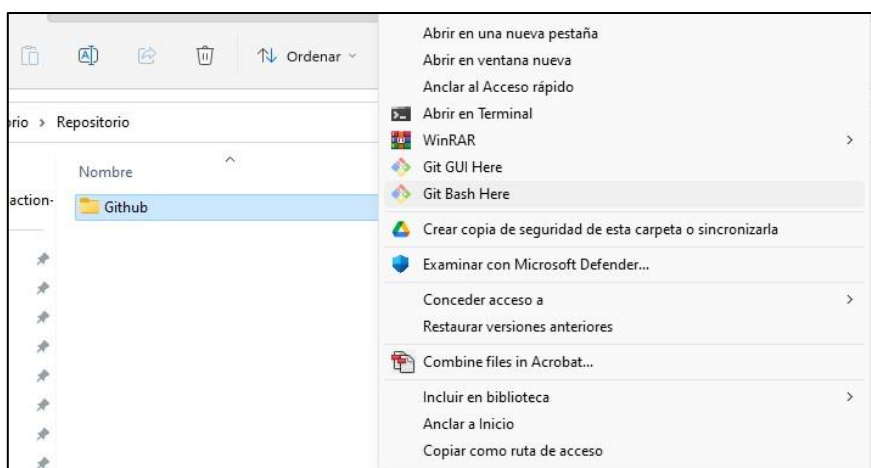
Ordenar

rio › Repositorio

Nombre

action-

Github

Abrir en una nueva pestaña
Abrir en ventana nueva
Anclar al Acceso rápido
Abrir en Terminal
WinRAR
Git GUI Here
Git Bash Here
Crear copia de seguridad de esta carpeta o sincronizarla
Examinar con Microsoft Defender...
Conceder acceso a
Restaurar versiones anteriores
Combine files in Acrobat...
Incluir en biblioteca
Anclar a Inicio
Copiar como ruta de acceso